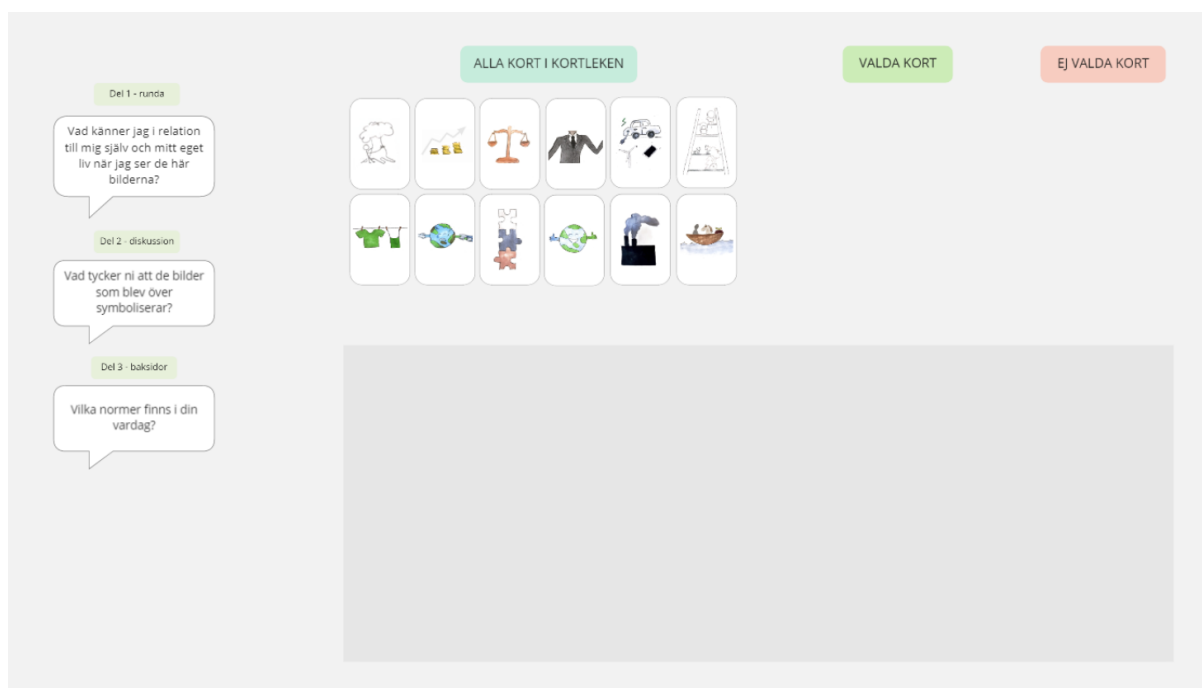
ALLA KORT I KORTLEKEN

VALDA KORT

EJ VALDA KORT

Del 1 - runda

Vad känner jag i relation till mig själv och mitt eget liv när jag ser de här bilderna?

Del 2 - diskussion

Vad tycker ni att de bilder som blev över symboliserar?

Del 3 - baksidor

Vilka normer finns i din vardag?